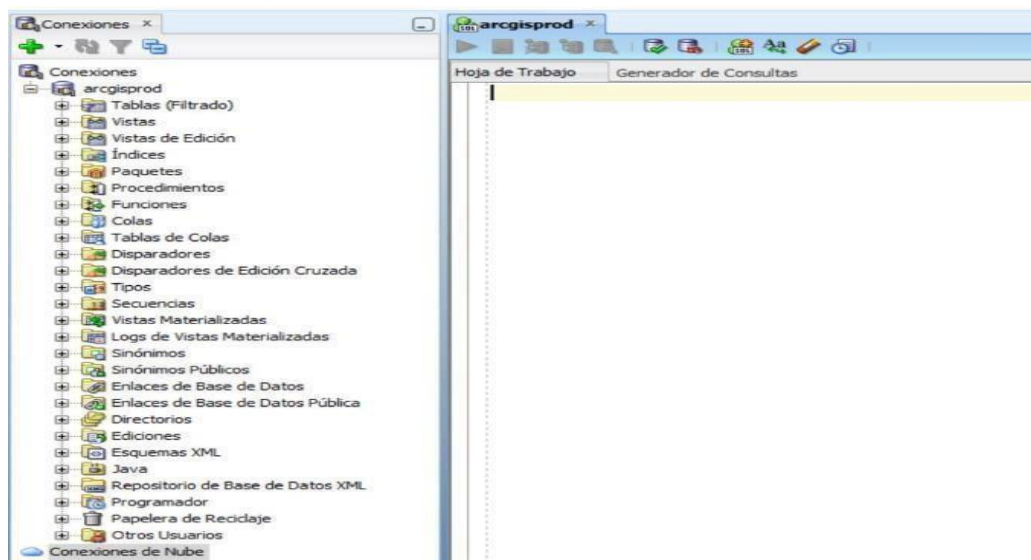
Conexiones ×

Conexiones
arcgisprod
Tablas (Filtrado)
Vistas
Vistas de Edición
Índices
Paquetes
Procedimientos
Funciones
Colas
Tablas de Colas
Disparadores
Disparadores de Edición Cruzada
Tipos
Secuencias
Vistas Materializadas
Logs de Vistas Materializadas
Sinónimos
Sinónimos Públicos
Enlaces de Base de Datos
Enlaces de Base de Datos Pública
Directorios
Ediciones
Esquemas XML
Java
Repositorio de Base de Datos XML
Programador
Papelera de Reciclaje
Otros Usuarios
Conexiones de Nube

arcgisprod ×

Hoja de Trabajo
Generador de Consultas